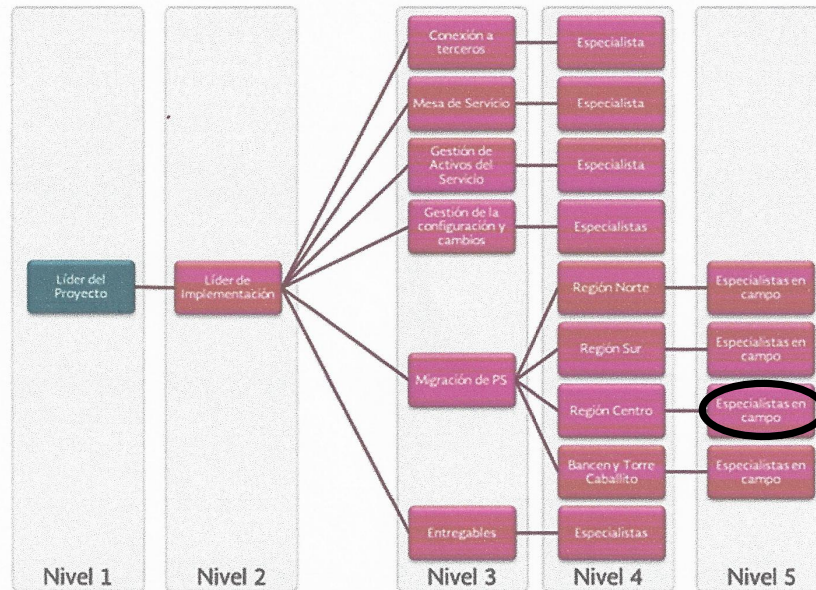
Líder del Proyecto

Líder de Implementación

Conexión a terceros

Mesa de Servicio

Gestión de Activos del Servicio

Gestión de la configuración y cambios

Migración de PS

Entregables

Especialista

Especialista

Especialista

Especialistas

Región Norte

Región Sur

Región Centro

Bancen y Torre Caballito

Especialistas

Especialistas en campo

Especialistas en campo

Especialistas en campo

Especialistas en campo

Nivel 1

Nivel 2

Nivel 3

Nivel 4

Nivel 5